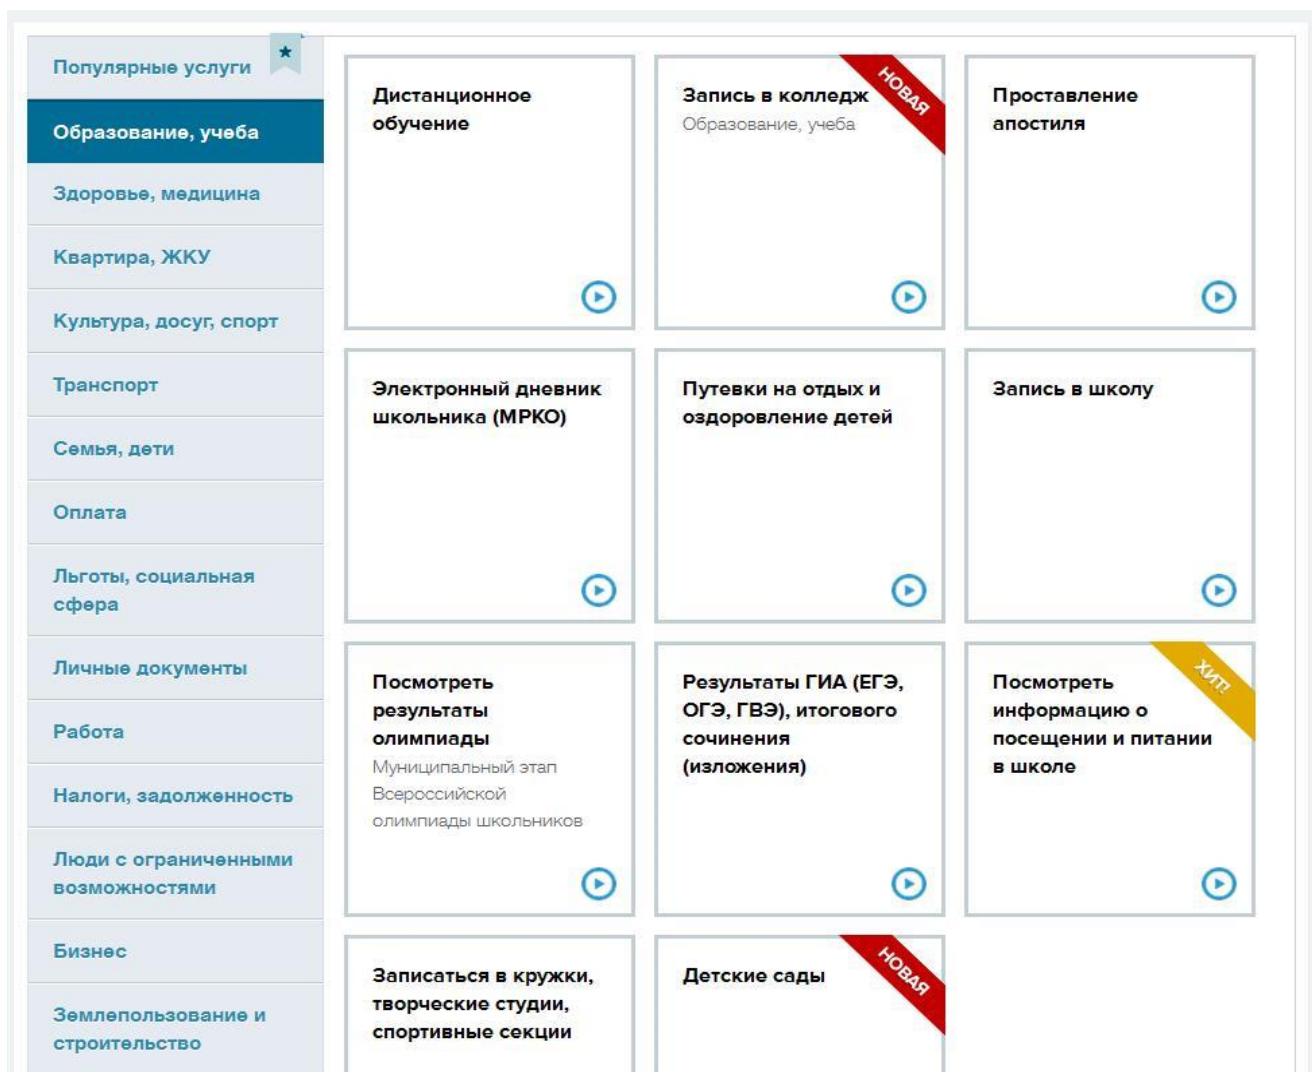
Популярные услуги

Образование, учеба

Здоровье, медицина

Квартира, ЖКУ

Культура, досуг, спорт

Транспорт

Семья, дети

Оплата

Льготы, социальная сфера

Личные документы

Работа

Налоги, задолженность

Люди с ограниченными возможностями

Бизнес

Землепользование и строительство

Дистанционное обучение

Запись в колледж
Образование, учеба
НОВАЯ

Проставление апостиля

Электронный дневник школьника (МРКО)

Путевки на отдых и оздоровление детей

Запись в школу

Посмотреть результаты олимпиады
Муниципальный этап Всероссийской олимпиады школьников

Результаты ГИА (ЕГЭ, ОГЭ, ГВЭ), итогового сочинения (изложения)

Посмотреть информацию о посещении и питании в школе
ХИТ!

Записаться в кружки, творческие студии, спортивные секции

Детские сады
НОВАЯ